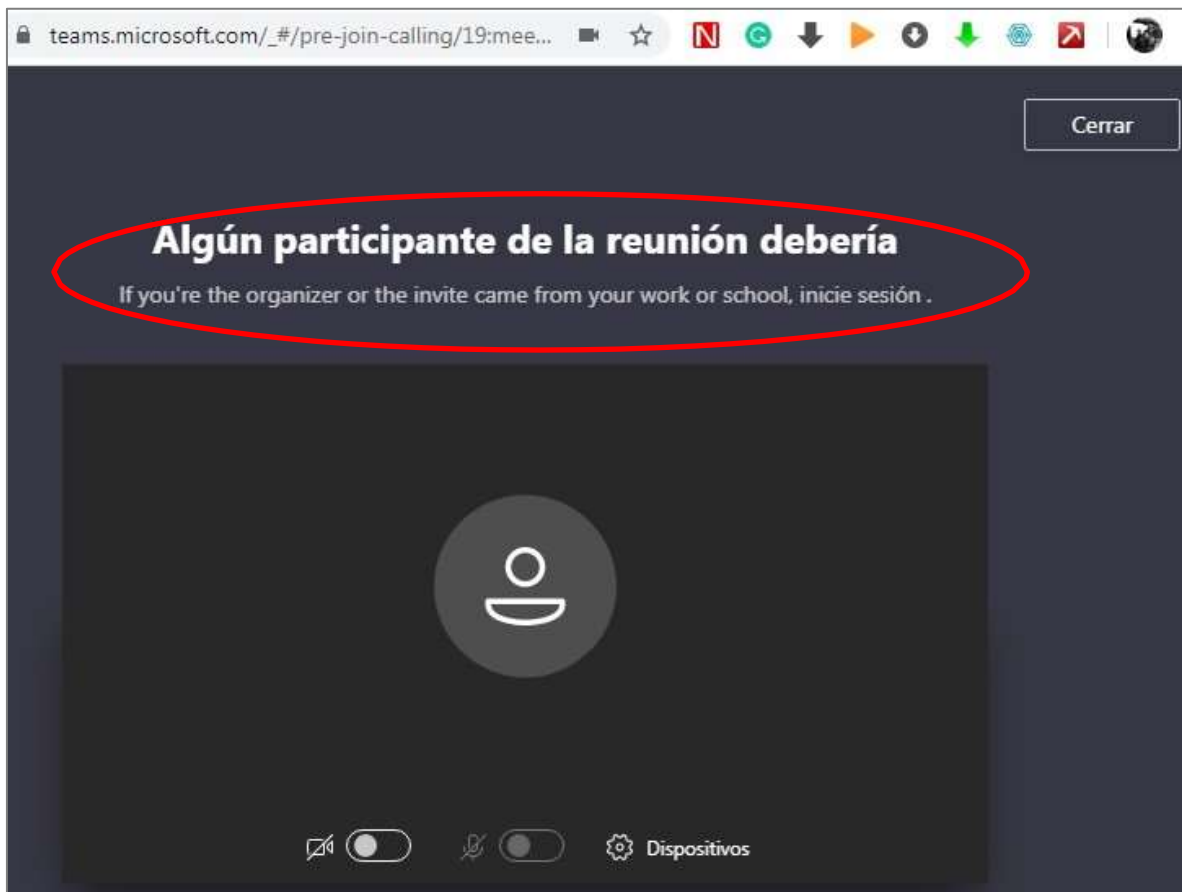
teams.microsoft.com/_#/pre-join-calling/19:mee...

N

Cerrar

Algún participante de la reunión debería

If you're the organizer or the invite came from your work or school, inicie sesión .

Dispositivos